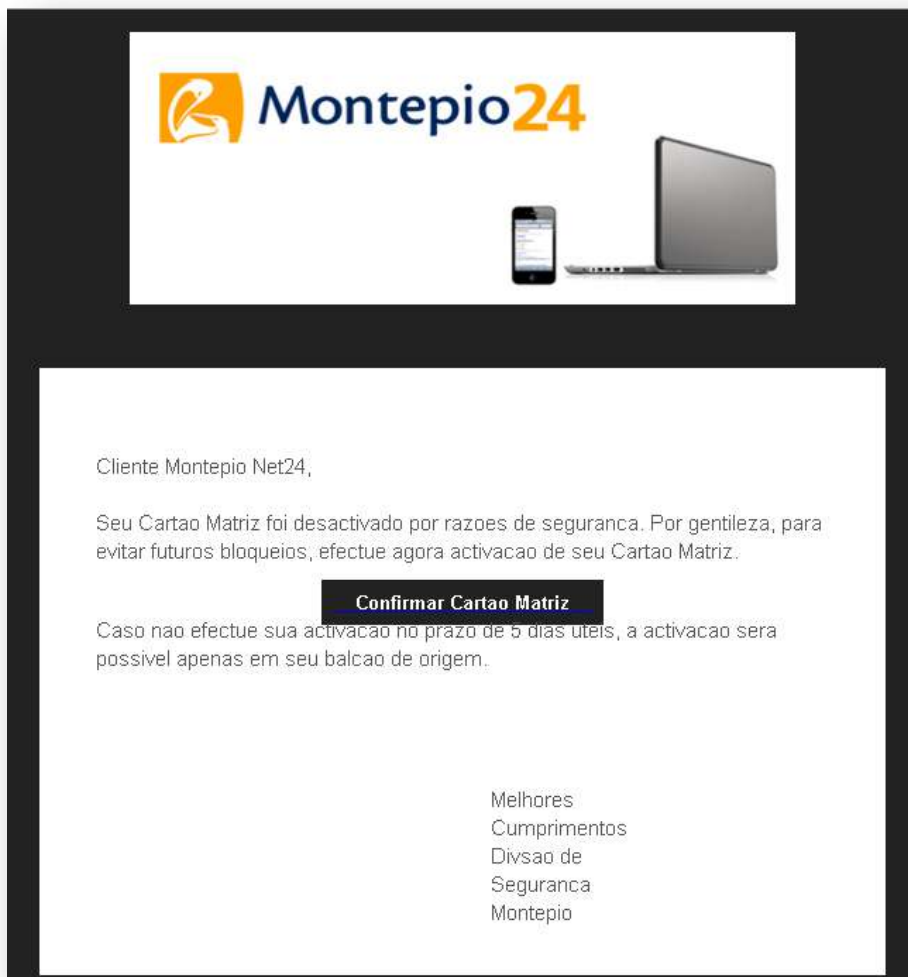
Montepio24

Cliente Montepio Net24,

Seu Cartao Matriz foi desactivado por razoes de seguranca. Por gentileza, para evitar futuros bloqueios, efectue agora activacao de seu Cartao Matriz.

Confirmar Cartao Matriz

Caso nao efectue sua activacao no prazo de 5 dias uteis, a activacao sera possivel apenas em seu balcao de origem.

Melhores Cumprimentos
Divsao de Seguranca
Montepio